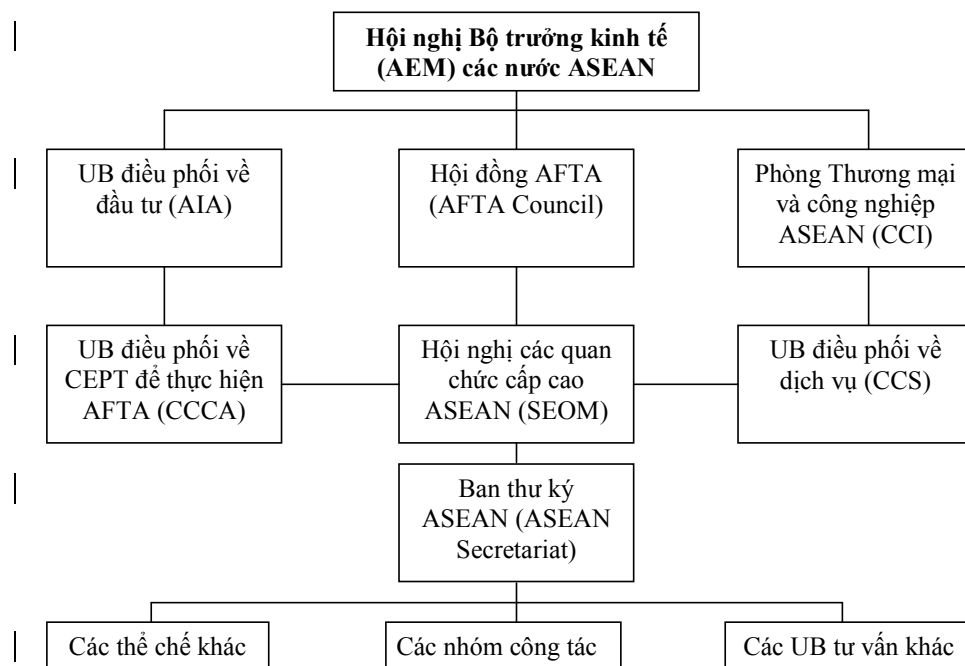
Hội nghị Bộ trưởng kinh tế (AEM) các nước ASEAN

UB điều phối về đầu tư (AIA)

Hội đồng AFTA (AFTA Council)

Phòng Thương mại và công nghiệp ASEAN (CCI)

UB điều phối về CEPT để thực hiện AFTA (CCCA)

Hội nghị các quan chức cấp cao ASEAN (SEOM)

UB điều phối về dịch vụ (CCS)

Ban thư ký ASEAN (ASEAN Secretariat)

Các thể chế khác

Các nhóm công tác

Các UB tư vấn khác